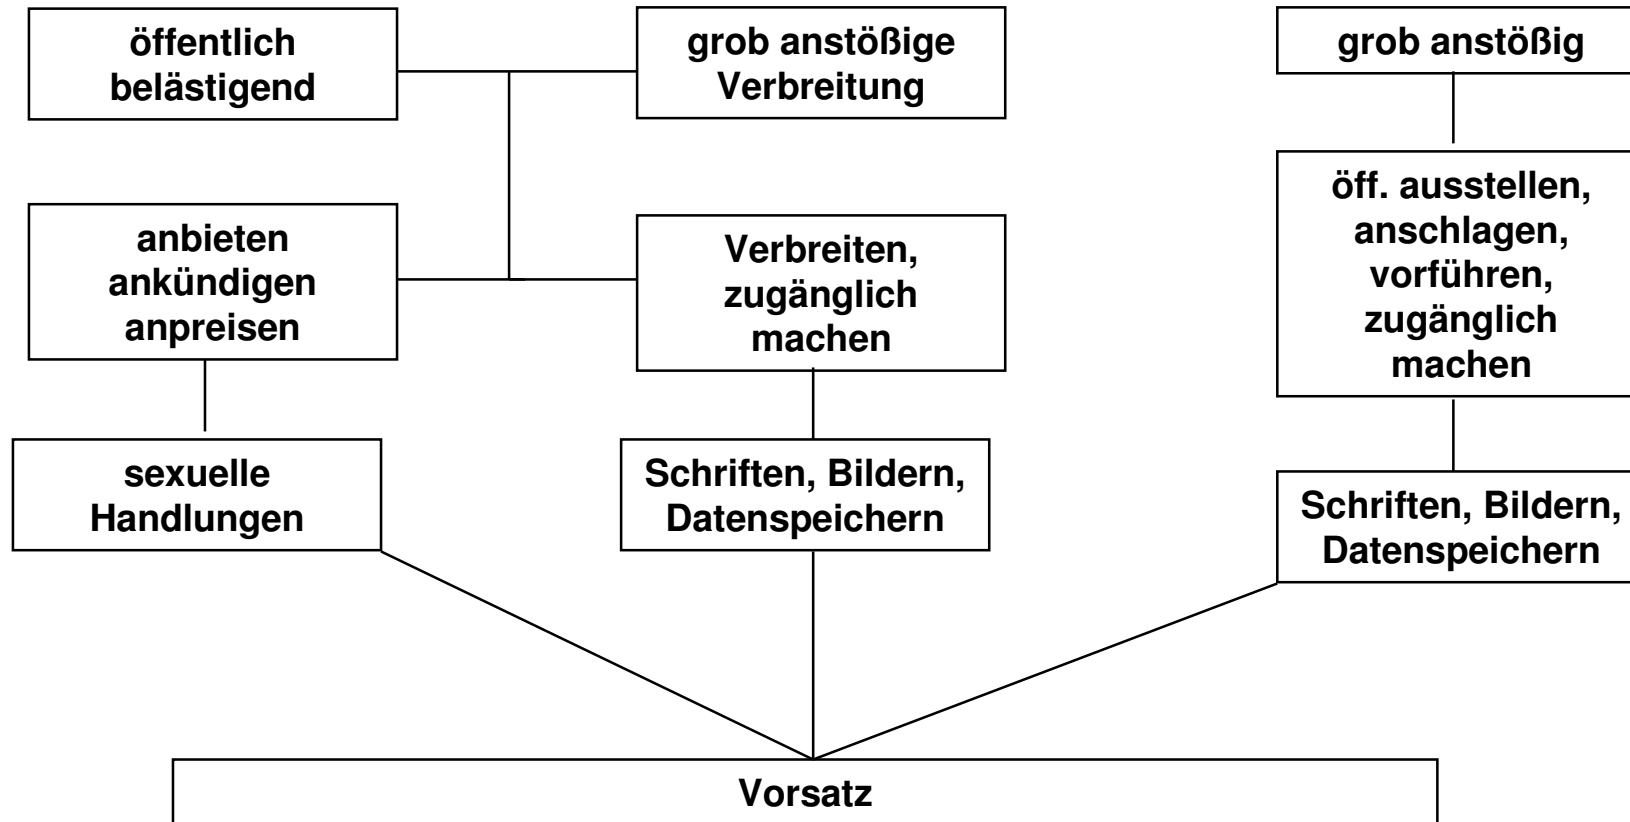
öffentlich belästigend

grob anstößige Verbreitung

grob anstößig

anbieten ankündigen anpreisen

Verbreiten, zugänglich machen

öff. ausstellen, anschlagen, vorführen, zugänglich machen

sexuelle Handlungen

Schriften, Bildern, Datenspeichern

Schriften, Bildern, Datenspeichern

Vorsatz